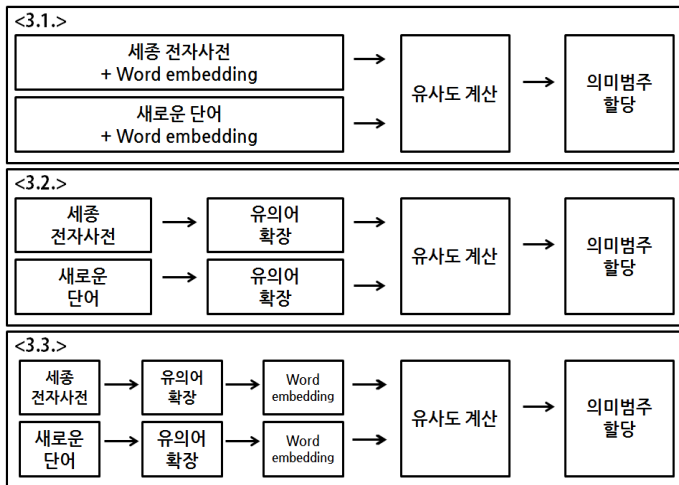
<3.1.>

세종 전자사전
+ Word embedding

새로운 단어
+ Word embedding

유사도 계산

의미범주 할당

<3.2.>

세종 전자사전

유의어 확장

새로운 단어

유의어 확장

유사도 계산

의미범주 할당

<3.3.>

세종 전자사전

유의어 확장

Word embedding

새로운 단어

유의어 확장

Word embedding

유사도 계산

의미범주 할당